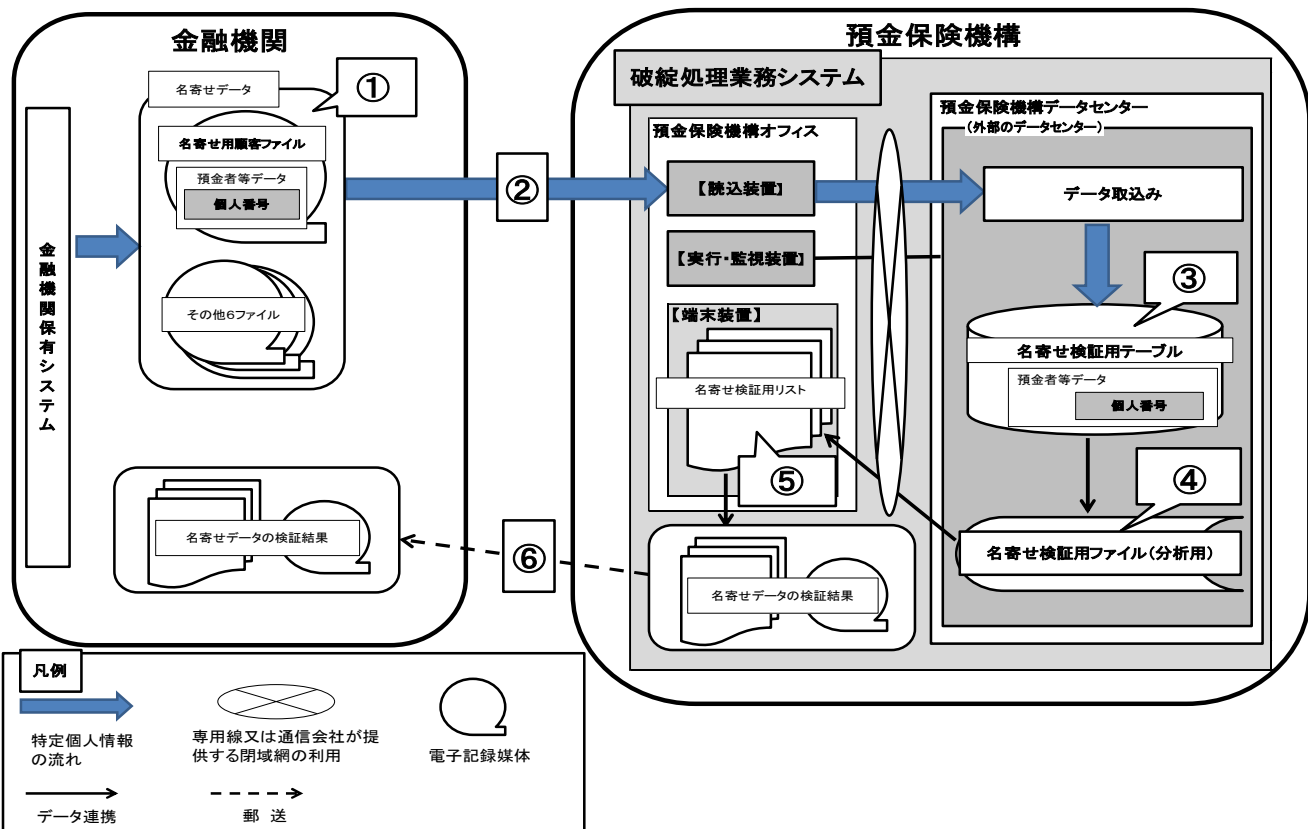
金融機関

金融機関保有システム

名寄せデータ

①

名寄せ用顧客ファイル

預金者等データ

個人番号

その他6ファイル

名寄せデータの検証結果

②

⑥

預金保険機構

破綻処理業務システム

預金保険機構オフィス

【読込装置】

【実行・監視装置】

【端末装置】

名寄せ検証用リスト

⑤

名寄せデータの検証結果

預金保険機構データセンター
（外部のデータセンター）

データ取込み

③

名寄せ検証用テーブル

預金者等データ

個人番号

④

名寄せ検証用ファイル（分析用）

凡例

特定個人情報の流れ

専用線又は通信会社が提供する閉域網の利用

電子記録媒体

データ連携

郵 送